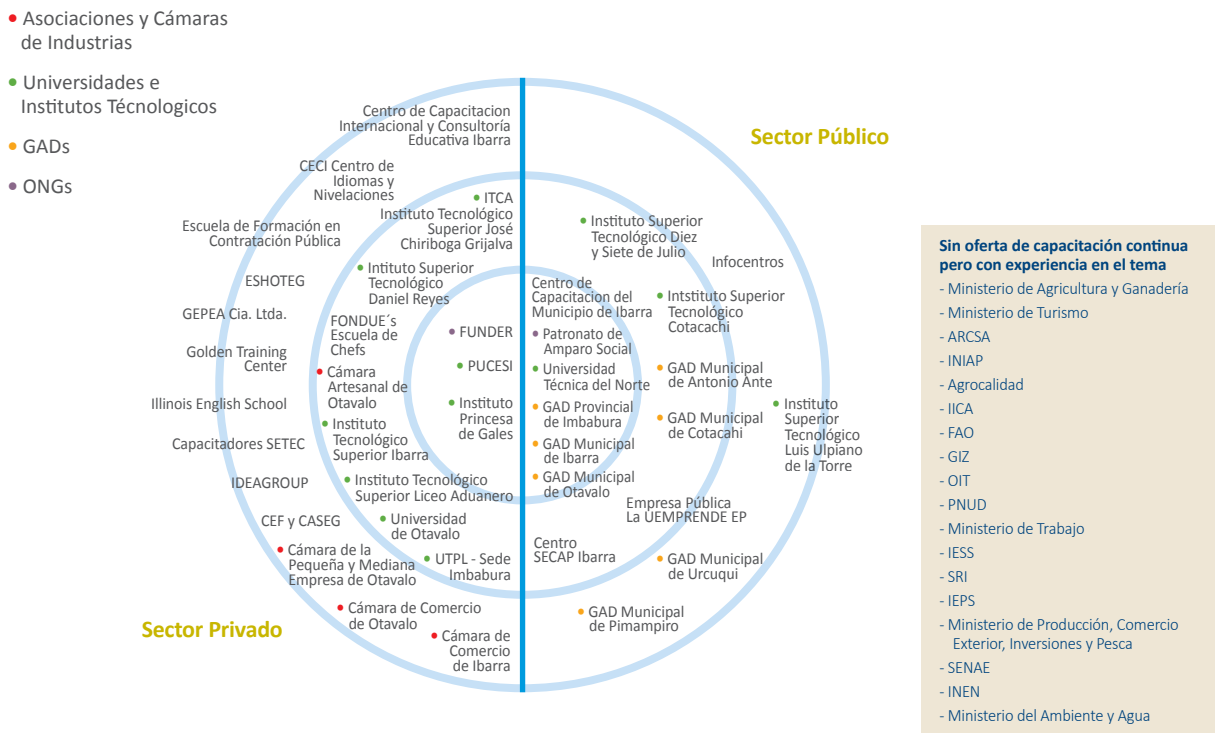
• Asociaciones y Cámaras de Industrias

• Universidades e Institutos Técnologicos

• GADs

• ONGs

Sector Público

Sector Privado

Centro de Capacitacion Internacional y Consultoría Educativa Ibarra

CECI Centro de Idiomas y Nivelaciones

Escuela de Formación en Contratación Pública

ESHOTEG

GEPEA Cia. Ltda.

Golden Training Center

Illinois English School

Capacitadores SETEC

IDEAGROUP

CEF y CASEG

• Cámara de la Pequeña y Mediana Empresa de Otavalo

• Cámara de Comercio de Otavalo

• Cámara de Comercio de Ibarra

• ITCA Instituto Tecnológico Superior José Chiriboga Grijalva

• Intituto Superior Tecnológico Daniel Reyes

FONDUE´s Escuela de Chefs

• Cámara Artesanal de Otavalo

• Instituto Tecnológico Superior Ibarra

• Instituto Tecnológico Superior Liceo Aduanero

• Universidad de Otavalo

• UTPL - Sede Imbabura

• FUNDER

• PUCESI

• Instituto Princesa de Gales

Centro de Capacitacion del Municipio de Ibarra

• Patronato de Amparo Social

• Universidad Técnica del Norte

• GAD Provincial de Imbabura

• GAD Municipal de Ibarra

• GAD Municipal de Otavalo

• Instituto Superior Tecnológico Diez y Siete de Julio

Infocentros

• Intstituto Superior Tecnológico Cotacachi

• GAD Municipal de Antonio Ante

• GAD Municipal de Cotacachi

• Instituto Superior Tecnológico Luis Ulpiano de la Torre

Empresa Pública La UEMPRENDE EP

Centro SECAP Ibarra

• GAD Municipal de Urcuqui

• GAD Municipal de Pimampiro

Sin oferta de capacitación continua pero con experiencia en el tema
- Ministerio de Agricultura y Ganadería
- Ministerio de Turismo
- ARCSA
- INIAP
- Agrocalidad
- IICA
- FAO
- GIZ
- OIT
- PNUD
- Ministerio de Trabajo
- IESS
- SRI
- IEPS
- Ministerio de Producción, Comercio Exterior, Inversiones y Pesca
- SENAE
- INEN
- Ministerio del Ambiente y Agua